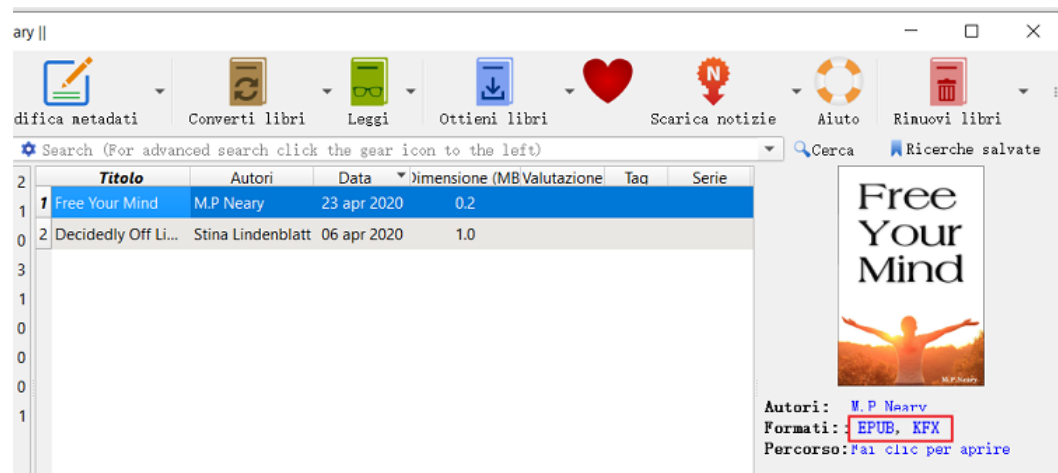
ary ||

difica metadati
Converti libri
Leggi
Ottieni libri
Scarica notizie
Aiuto
Rimuovi libri

Search (For advanced search click the gear icon to the left)
Cerca
Ricerche salvate

2
1
0
3
1
0
0
0
1

| | Titolo | Autori | Data | Dimensione (MB | Valutazione | Tag | Serie |
|---|---|---|---|---|---|---|---|
| 1 | Free Your Mind | M.P Neary | 23 apr 2020 | 0.2 | | | |
| 2 | Decidedly Off Li... | Stina Lindenblatt | 06 apr 2020 | 1.0 | | | |

Free Your Mind
M.P.Neary

Autori: M.P Neary
Formati: EPUB, KFX
Percorso: Fai clic per aprire